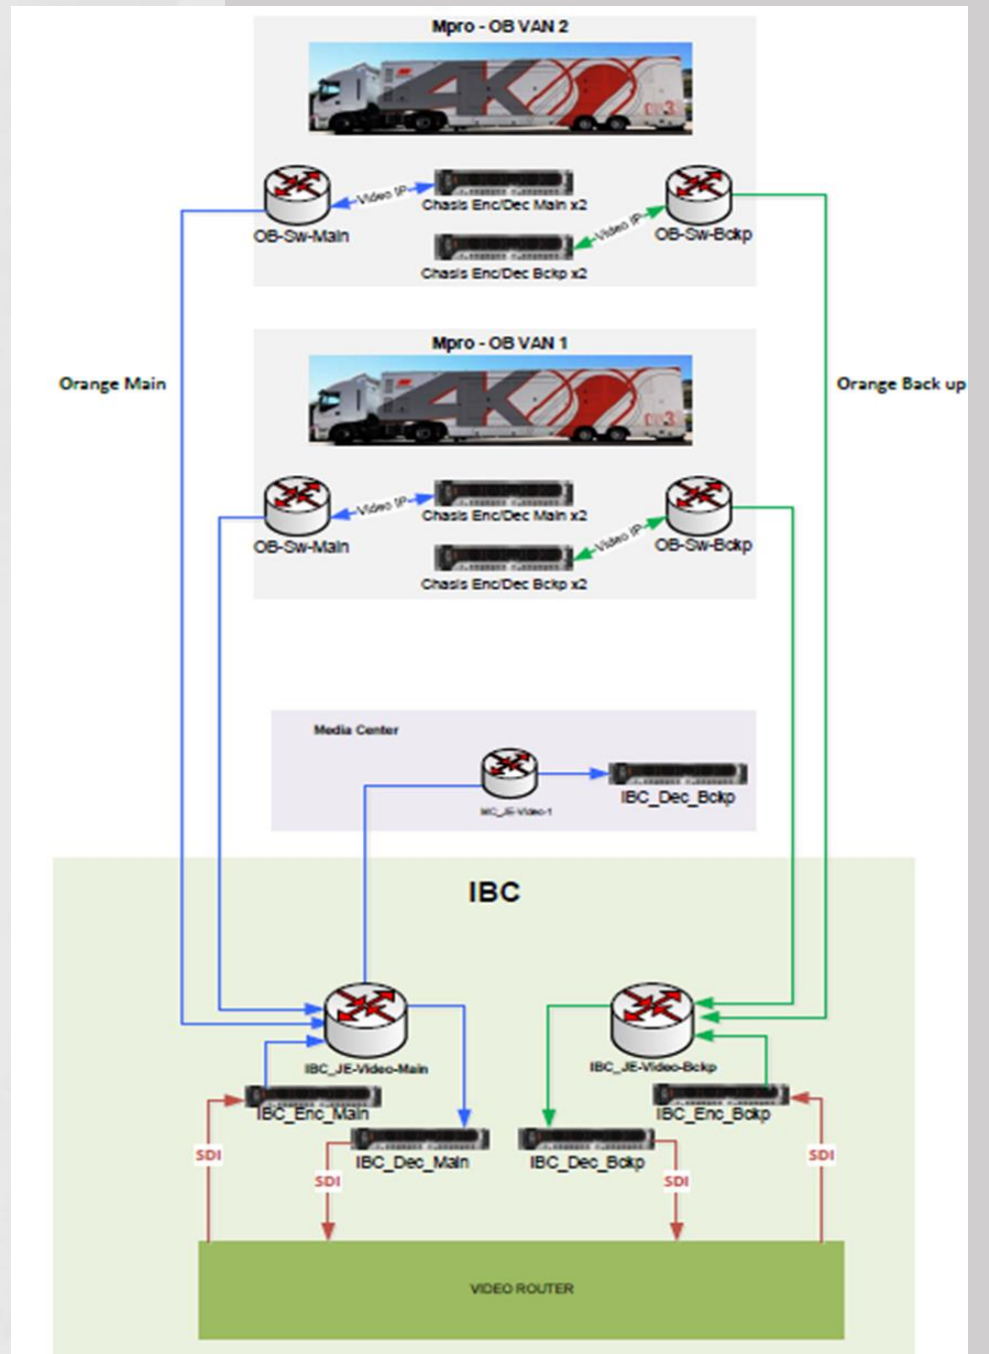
Mpro - OB VAN 2

4K

Video IP

Chasis Enc/Dec Main x2

OB-Sw-Main

Video IP

OB-Sw-Bckp

Chasis Enc/Dec Bckp x2

Mpro - OB VAN 1

4K

Orange Main

Orange Back up

Video IP

Chasis Enc/Dec Main x2

OB-Sw-Main

Video IP

OB-Sw-Bckp

Chasis Enc/Dec Bckp x2

Media Center

MC_JE-Video-1

IBC_Dec_Bckp

IBC

IBC_JE-Video-Main

IBC_JE-Video-Bckp

IBC_Enc_Main

IBC_Enc_Bckp

IBC_Dec_Main

IBC_Dec_Bckp

SDI

SDI

SDI

SDI

VIDEO ROUTER